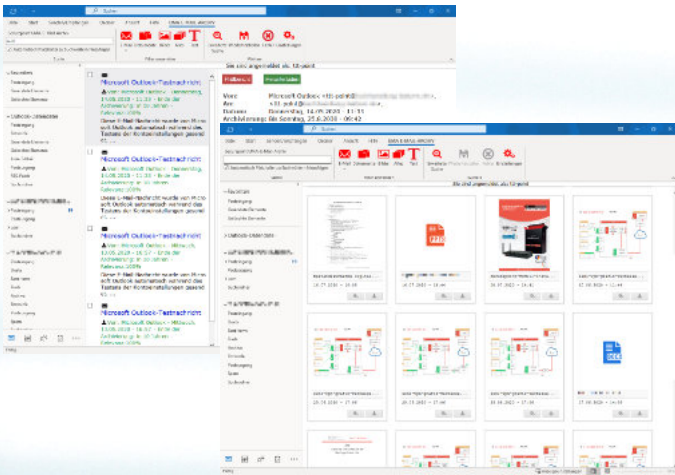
Suchen

Datei Start Senden/Empfangen Ordner Ansicht Hilfe

Microsoft Outlook-Testnachricht

Microsoft Outlook-Testnachricht

Microsoft Outlook-Testnachricht

Microsoft Outlook-Testnachricht

Von Microsoft Outlook
An
Datum Donnerstag, 13.08.2020 - 11:35
Archivierung bis Sonntag, 25.6.2026 - 00:42

Suchen

Datei Start Senden/Empfangen Ordner Ansicht Hilfe

Sie sind angemeldet als: 12-point